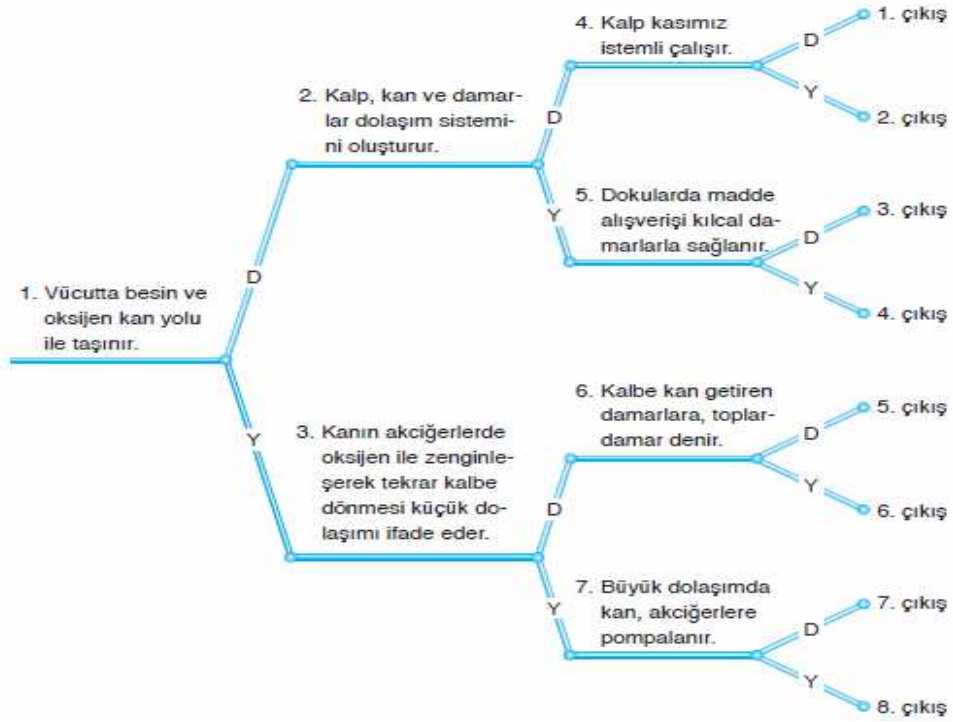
1. Vücutta besin ve oksijen kan yolu ile taşınır.

D

2. Kalp, kan ve damarlar dolaşım sistemini oluşturur.

D

4. Kalp kasımız istemli çalışır.

D

1. çıkış

Y

2. çıkış

Y

5. Dokularda madde alışverişi kılcal damarlarla sağlanır.

D

3. çıkış

Y

4. çıkış

Y

3. Kanın akciğerlerde oksijen ile zenginleşerek tekrar kalbe dönmesi küçük dolaşımı ifade eder.

D

6. Kalbe kan getiren damarlara, toplardamar denir.

D

5. çıkış

Y

6. çıkış

Y

7. Büyük dolaşımda kan, akciğerlere pompalanır.

D

7. çıkış

Y

8. çıkış